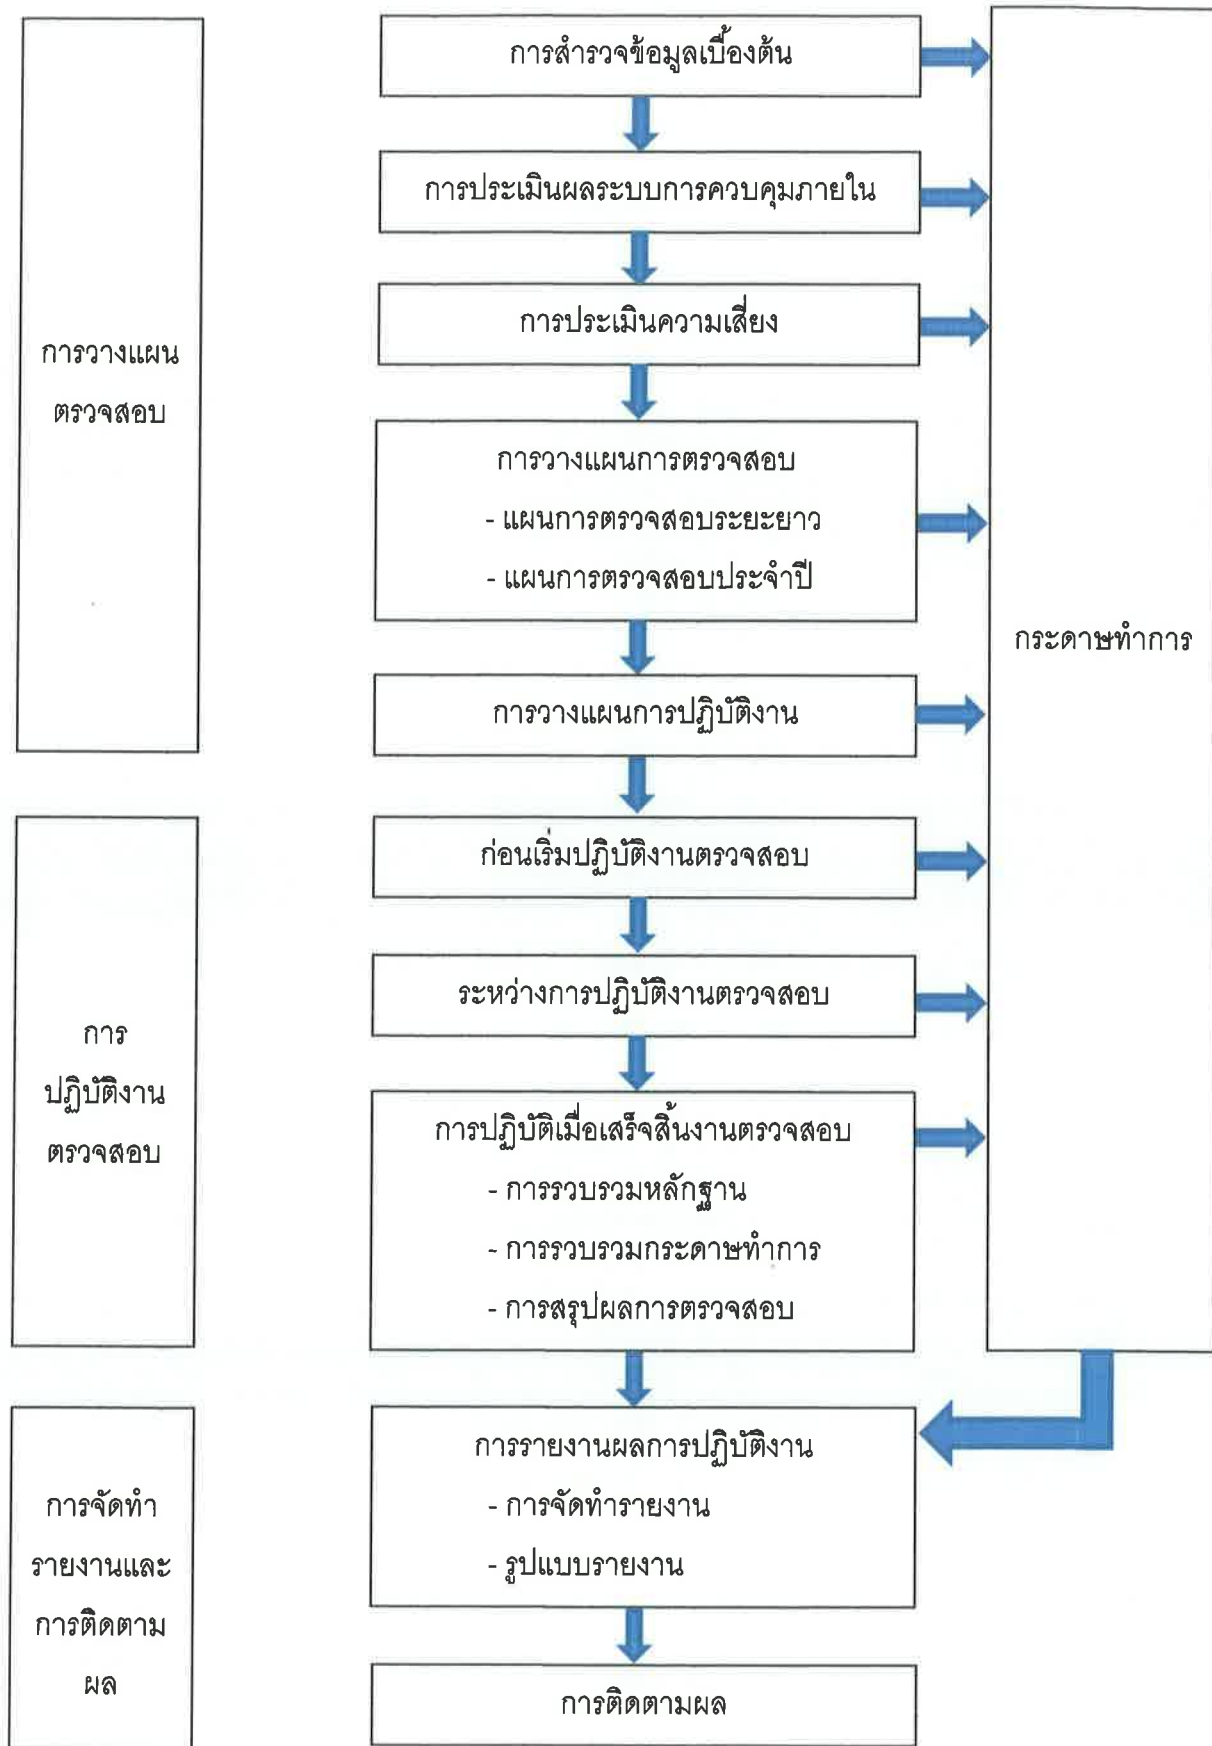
การวางแผนตรวจสอบ

การสำรวจข้อมูลเบื้องต้น

การประเมินผลระบบการควบคุมภายใน

การประเมินความเสี่ยง

การวางแผนการตรวจสอบ
- แผนการตรวจสอบระยะยาว
- แผนการตรวจสอบประจำปี

การวางแผนการปฏิบัติงาน

กระดาษทำการ

การปฏิบัติงานตรวจสอบ

ก่อนเริ่มปฏิบัติงานตรวจสอบ

ระหว่างการปฏิบัติงานตรวจสอบ

การปฏิบัติเมื่อเสร็จสิ้นงานตรวจสอบ
- การรวบรวมหลักฐาน
- การรวบรวมกระดาษทำการ
- การสรุปผลการตรวจสอบ

การจัดทำรายงานและการติดตามผล

การรายงานผลการปฏิบัติงาน
- การจัดทำรายงาน
- รูปแบบรายงาน

การติดตามผล